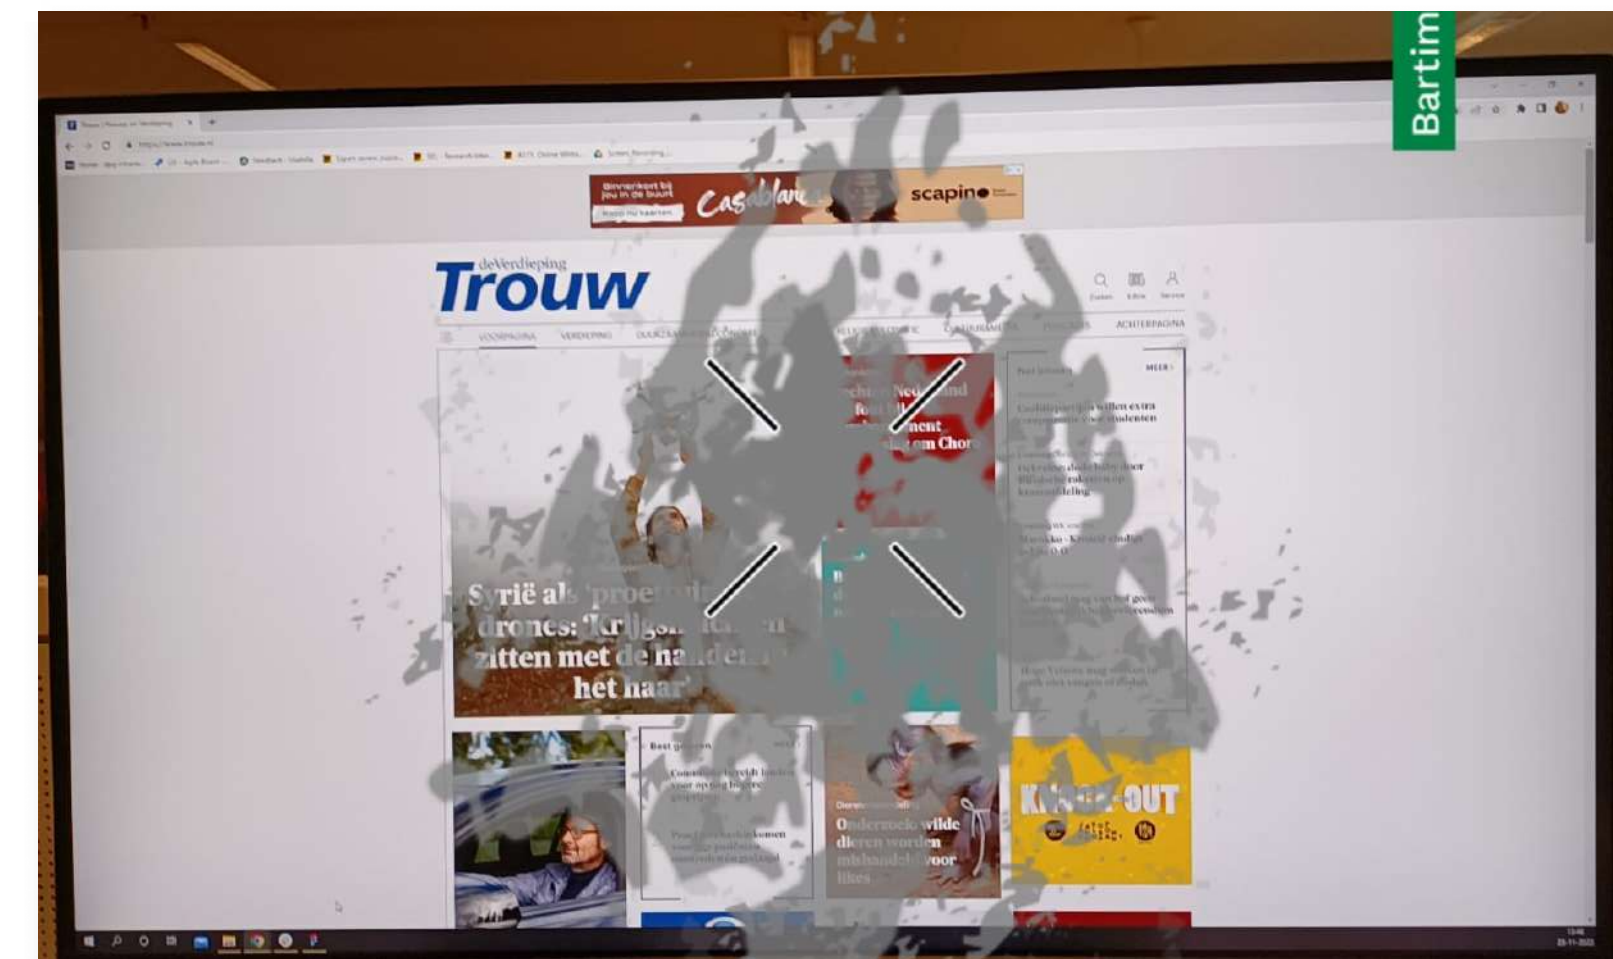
Bartim

Binnenkort bij jou in de buurt
Koop nu kaarten
Casablanca
scapino

deVerdieping
Trouw

Zoeken Editie Account

VOORPAGINA VERDIEPING DUURZAAMHEID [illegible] RELIGIE & FILOSOFIE CULTUUR & MEDIA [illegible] ACHTERPAGINA

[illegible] Nederland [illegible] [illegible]nent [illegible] om Chor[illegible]

Syrië als 'proef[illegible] drones: 'Krijgs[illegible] zitten met de hand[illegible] het haar'

Best gelezen
MEER

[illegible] willen extra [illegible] studenten

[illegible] baby door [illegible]

Marokko - Kroatië eindigt in 0-0

Best gelezen

Ondezoek: wilde dieren worden mishandeld voor likes

KNOCK-OUT